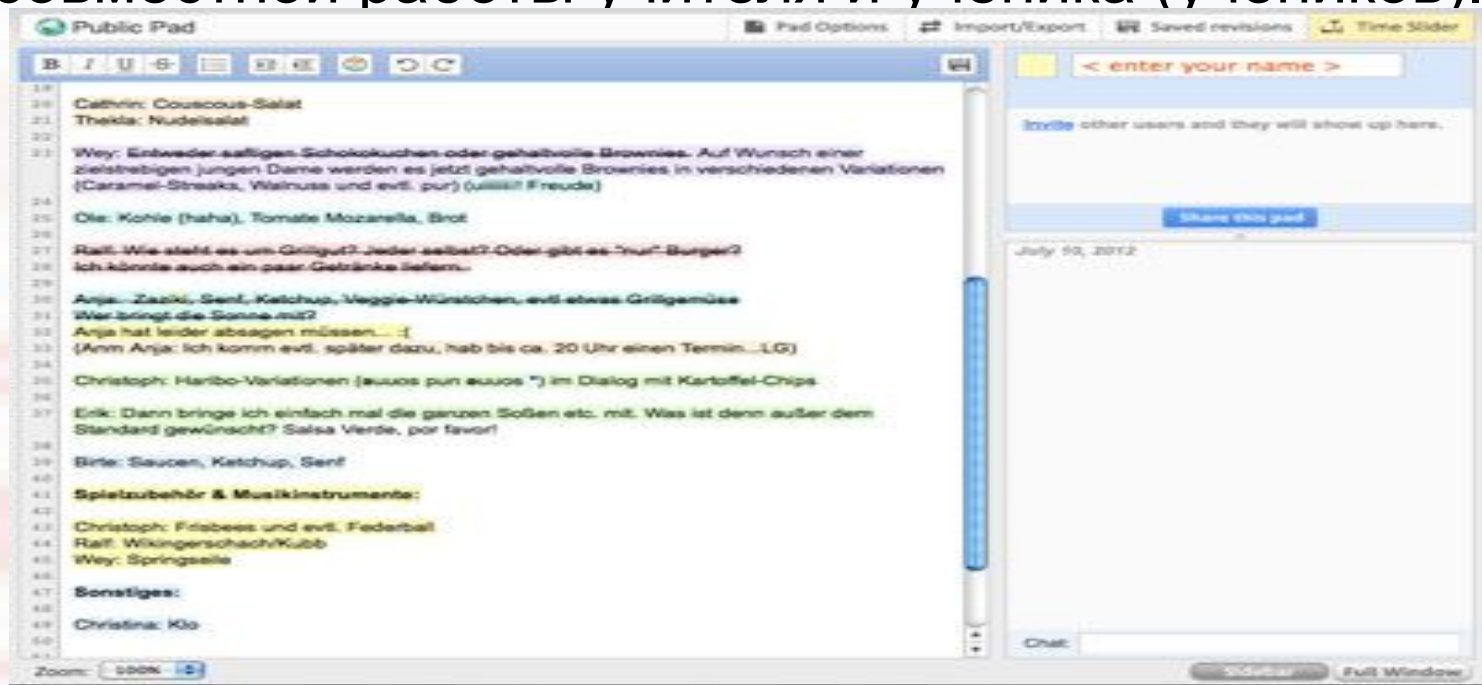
Public Pad

Pad Options | Import/Export | Saved revisions | Time Slider

< enter your name >

Cathrin: Couscous-Salat
Thekla: Nudelsalat

Wey: Entweder saftigen Schokokuchen oder gehaltvolle Brownies. Auf Wunsch einer zielstrebigen jungen Dame werden es jetzt gehaltvolle Brownies in verschiedenen Variationen (Caramel-Streaks, Walnuss und evtl. pur) (uiiiii!! Freude)

Ole: Kohle (haha), Tomate Mozarella, Brot

Ralf: Wie steht es um Grillgut? Jeder selbst? Oder gibt es "nur" Burger? Ich könnte auch ein paar Getränke liefern.

Anja: Zaziki, Senf, Ketchup, Veggie-Würstchen, evtl etwas Grillgemüse
Wer bringt die Sonne mit?
Anja hat leider absagen müssen... :(
(Anm Anja: ich komm evtl. später dazu, hab bis ca. 20 Uhr einen Termin...LG)

Christoph: Haribo-Variationen (ɐuuos pun ɐuuos *) im Dialog mit Kartoffel-Chips

Erik: Dann bringe ich einfach mal die ganzen Soßen etc. mit. Was ist denn außer dem Standard gewünscht? Salsa Verde, por favor!

Birte: Saucen, Ketchup, Senf

Spielzubehör & Musikinstrumente:

Christoph: Frisbees und evtl. Federball
Ralf: Wikingerschach/Kubb
Wey: Springseile

Sonstiges:

Christina: Klo

Invite other users and they will show up here.

Share this pad

July 10, 2012

Chat:

Zoom: 100%

Sidebar | Full Window